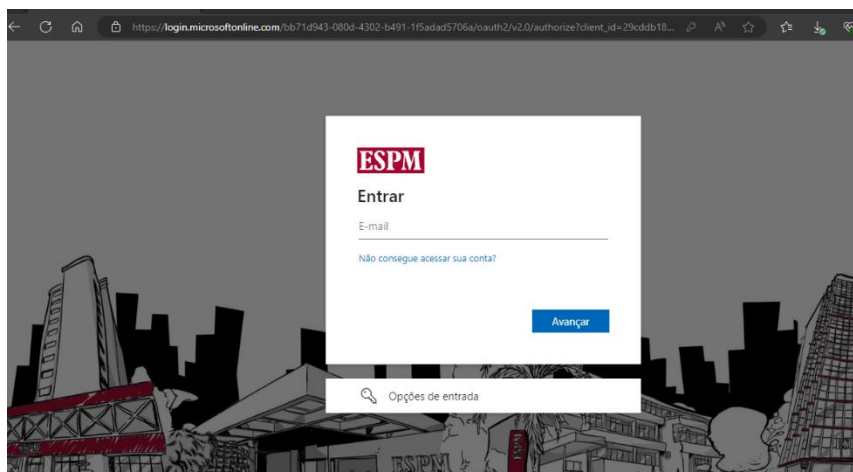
https://login.microsoftonline.com/bb71d943-080d-4302-b491-1f5adad5706a/oauth2/v2.0/authorize?client_id=29cddb18...

ESPM

Entrar

E-mail

Não consegue acessar sua conta?

Avançar

Opções de entrada

ESPM

ESPM